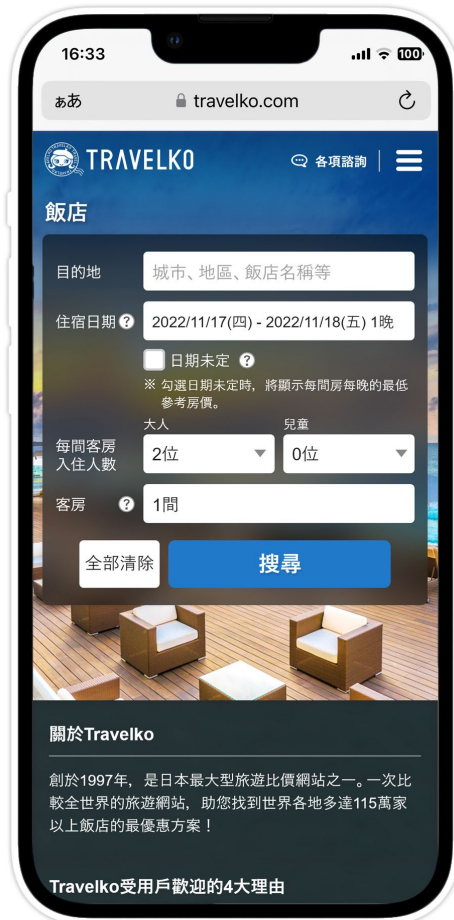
16:33

100

ぁあ travelko.com

TRAVELKO

各項諮詢

飯店

目的地 城市、地區、飯店名稱等

住宿日期 ? 2022/11/17(四) - 2022/11/18(五) 1晚

日期未定 ?

※ 勾選日期未定時，將顯示每間房每晚的最低參考房價。

大人 兒童

每間客房入住人數 2位 0位

客房 ? 1間

全部清除 搜尋

關於Travelko

創於1997年，是日本最大型旅遊比價網站之一。一次比較全世界的旅遊網站，助您找到世界各地多達115萬家以上飯店的最優惠方案！

Travelko受用戶歡迎的4大理由